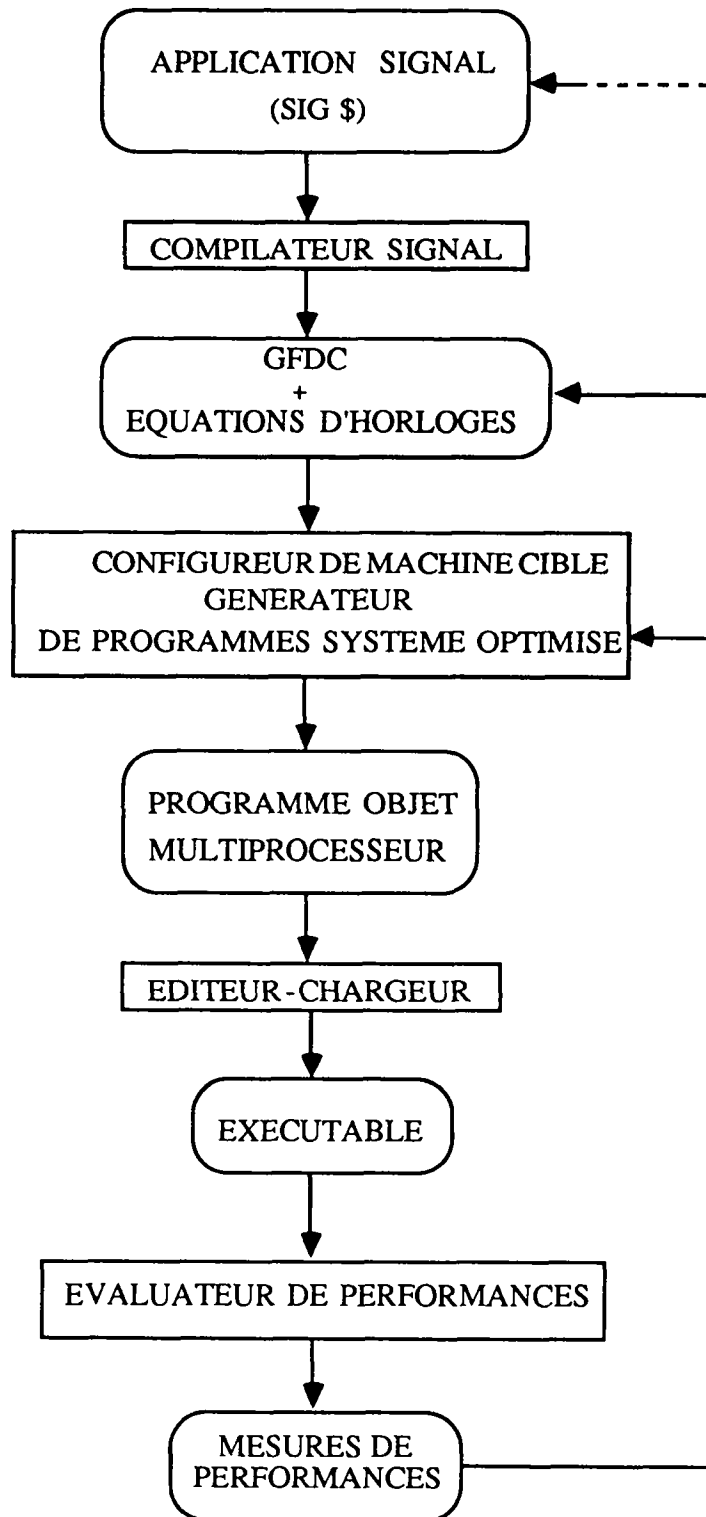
APPLICATION SIGNAL
(SIG $)

COMPILATEUR SIGNAL

GFDC
+
EQUATIONS D'HORLOGES

CONFIGUREUR DE MACHINE CIBLE
GENERATEUR
DE PROGRAMMES SYSTEME OPTIMISE

PROGRAMME OBJET
MULTIPROCESSEUR

EDITEUR-CHARGEUR

EXECUTABLE

EVALUATEUR DE PERFORMANCES

MESURES DE
PERFORMANCES